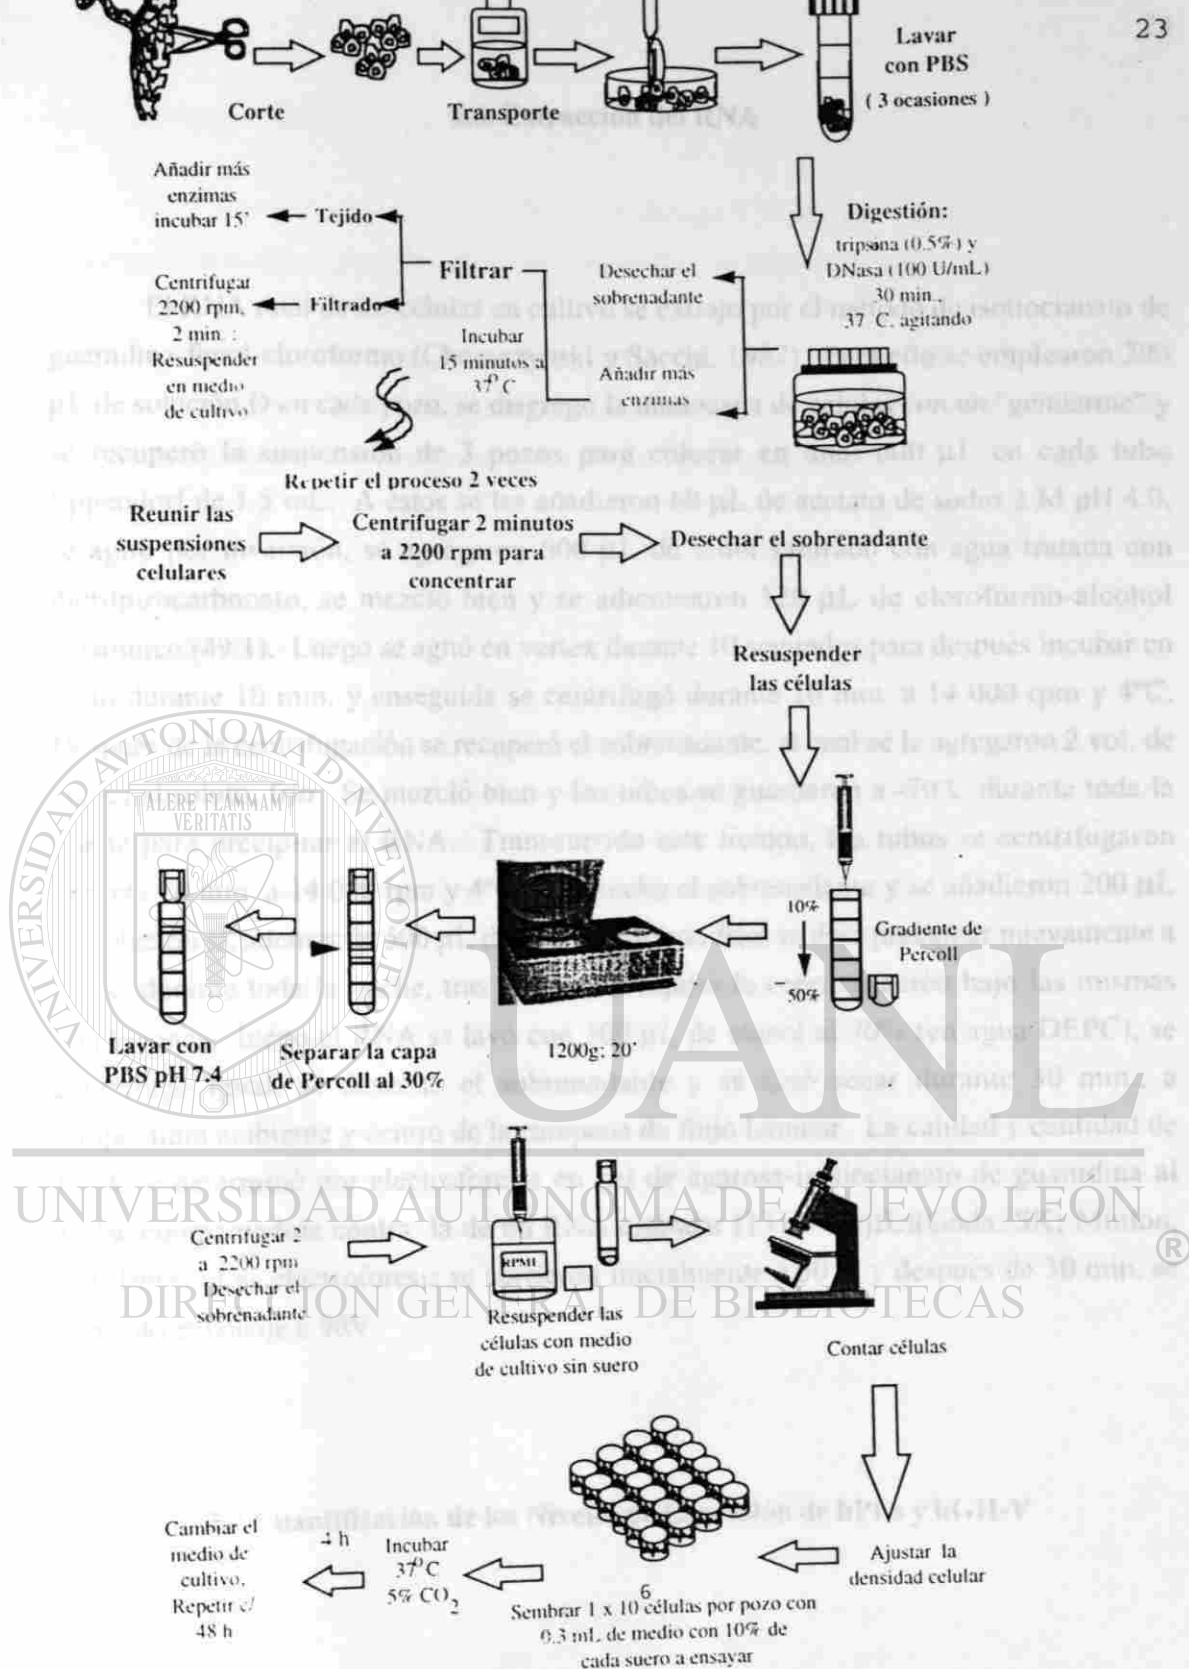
23

Corte

Transporte

Lavar con PBS (3 ocasiones)

Añadir más enzimas incubar 15'

Tejido

Filtrar

Centrifugar 2200 rpm, 2 min.; Resuspender en medio de cultivo

Filtrado

Incubar 15 minutos a 37°C

Desechar el sobrenadante

Añadir más enzimas

Digestión: tripsina (0.5%) y DNasa (100 U/mL) 30 min. 37°C, agitando

Repetir el proceso 2 veces

Reunir las suspensiones celulares

Centrifugar 2 minutos a 2200 rpm para concentrar

Desechar el sobrenadante

Resuspender las células

10%

Gradiente de Percoll

50%

Lavar con PBS pH 7.4

Separar la capa de Percoll al 30%

1200g; 20'

UNIVERSIDAD AUTÓNOMA DE NUEVO LEÓN

ALERE FLAMMAM VERITATIS

UANL

®

DIRECCIÓN GENERAL DE BIBLIOTECAS

Centrifugar 2' a 2200 rpm Desechar el sobrenadante

RPMI

Resuspender las células con medio de cultivo sin suero

Contar células

Cambiar el medio de cultivo. Repetir c/ 48 h

4 h

Incubar 37°C 5% $CO_2$

Sembrar $1 \times 10^6$ células por pozo con 0.3 mL de medio con 10% de cada suero a ensayar

Ajustar la densidad celular